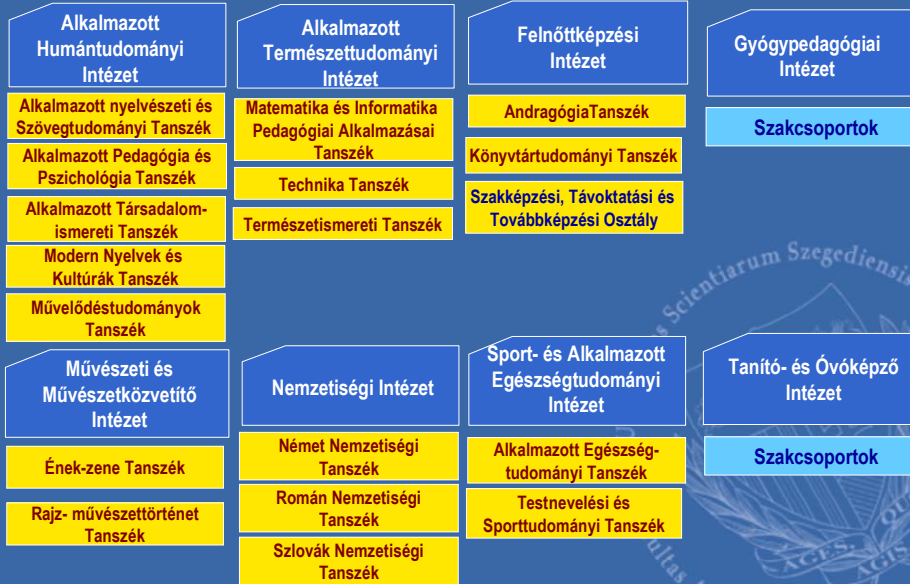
Alkalmazott Humántudományi Intézet

Alkalmazott nyelvészeti és Szövegtudományi Tanszék

Alkalmazott Pedagógia és Pszichológia Tanszék

Alkalmazott Társadalomismereti Tanszék

Modern Nyelvek és Kultúrák Tanszék

Művelődéstudományok Tanszék

Alkalmazott Természettudományi Intézet

Matematika és Informatika Pedagógiai Alkalmazásai Tanszék

Technika Tanszék

Természetismereti Tanszék

Felnőttképzési Intézet

AndragógiaTanszék

Könyvtártudományi Tanszék

Szakképzési, Távoktatási és Továbbképzési Osztály

Gyógypedagógiai Intézet

Szakcsoportok

Művészeti és Művészetközvetítő Intézet

Ének-zene Tanszék

Rajz- művészettörténet Tanszék

Nemzetiségi Intézet

Német Nemzetiségi Tanszék

Román Nemzetiségi Tanszék

Szlovák Nemzetiségi Tanszék

Sport- és Alkalmazott Egészségtudományi Intézet

Alkalmazott Egészségtudományi Tanszék

Testnevelési és Sporttudományi Tanszék

Tanító- és Óvóképző Intézet

Szakcsoportok

Scientiarum Szegediensis